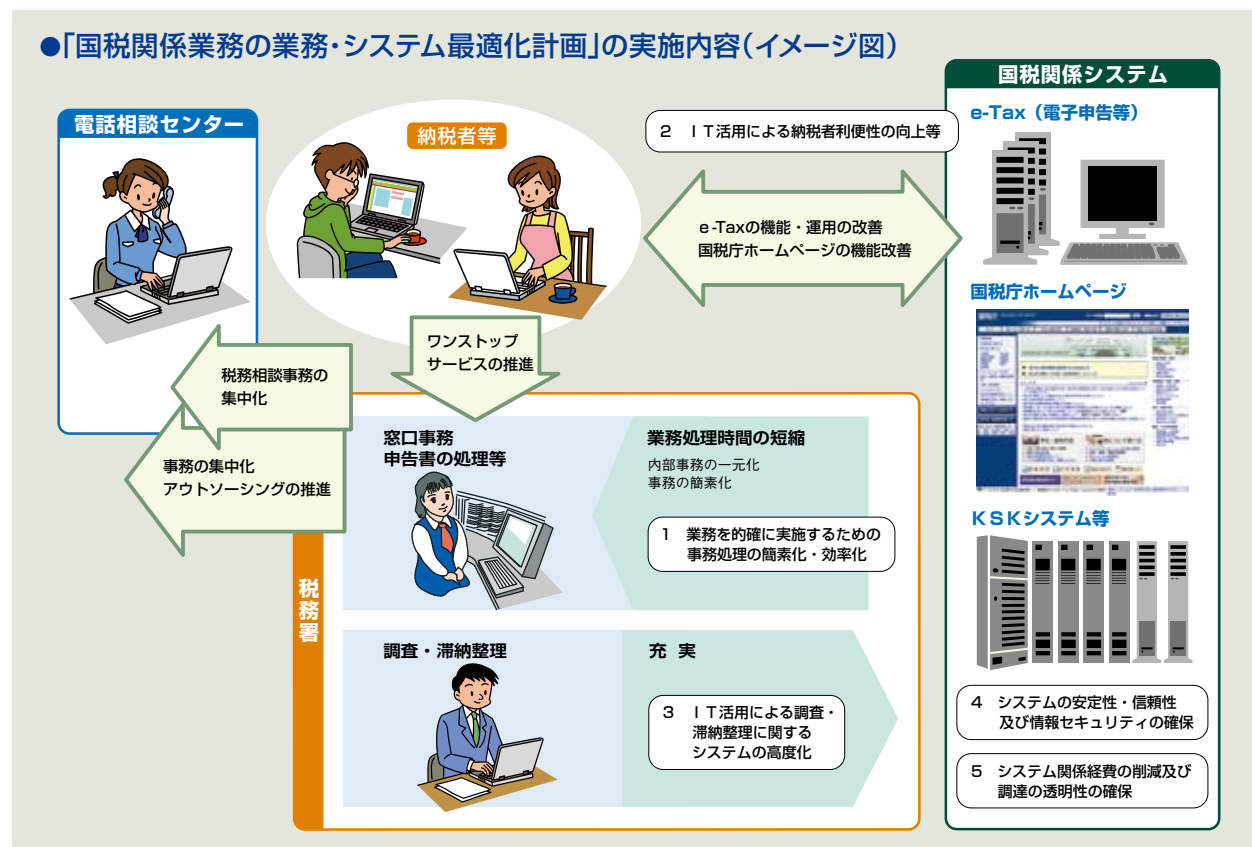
●「国税関係業務の業務・システム最適化計画」の実施内容（イメージ図）

電話相談センター

納税者等

2　ＩＴ活用による納税者利便性の向上等

e-Taxの機能・運用の改善
国税庁ホームページの機能改善

国税関係システム

e-Tax（電子申告等）

国税庁ホームページ

ＫＳＫシステム等

ワンストップサービスの推進

税務相談事務の集中化

事務の集中化
アウトソーシングの推進

税務署

窓口事務
申告書の処理等

業務処理時間の短縮
内部事務の一元化
事務の簡素化

1　業務を的確に実施するための事務処理の簡素化・効率化

調査・滞納整理

充　実

3　ＩＴ活用による調査・滞納整理に関するシステムの高度化

4　システムの安定性・信頼性及び情報セキュリティの確保

5　システム関係経費の削減及び調達の透明性の確保